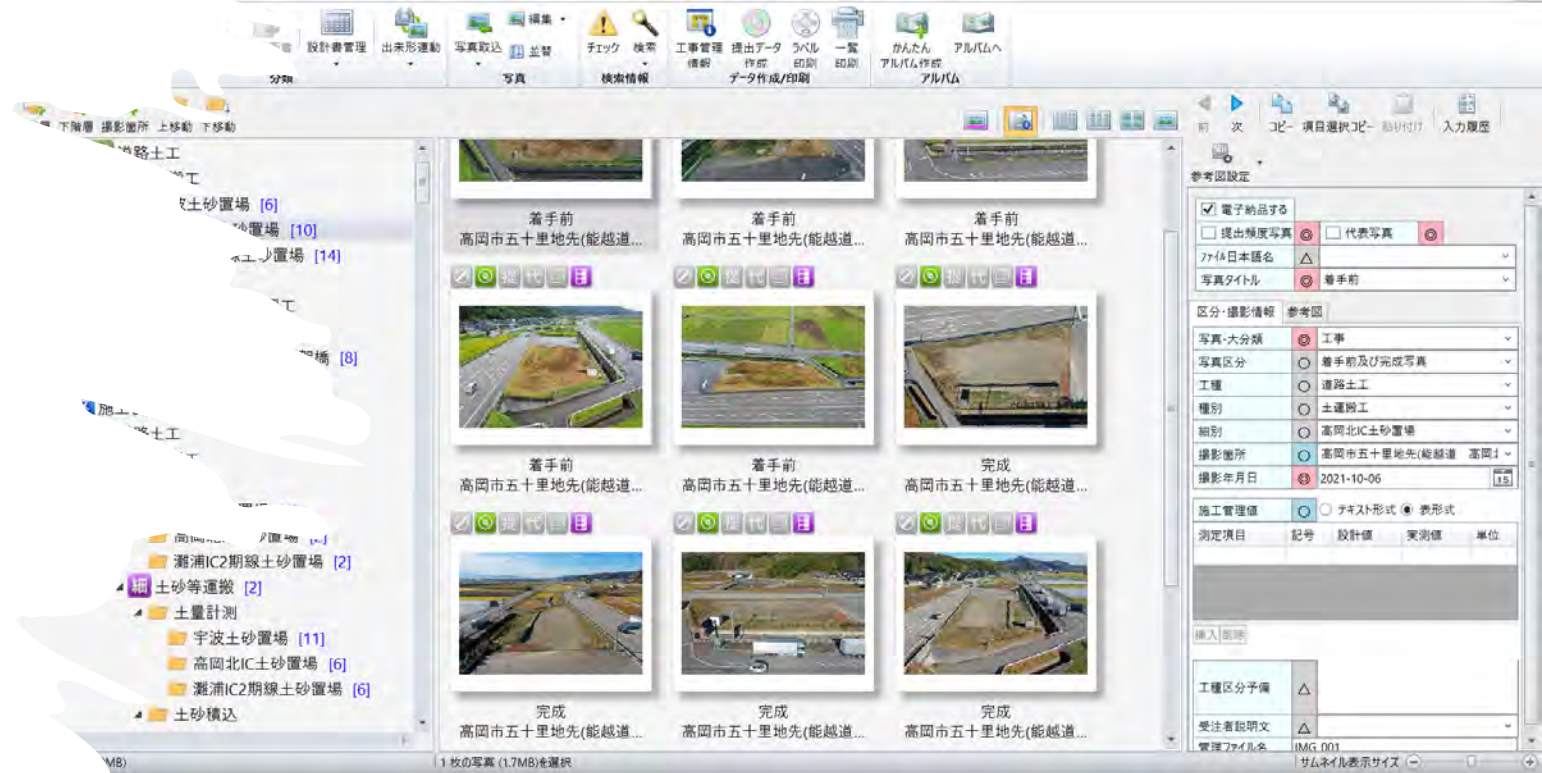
設計書管理
出来形運動
写真取込
編集
並替
チェック
検索
工事管理情報
提出データ作成
ラベル印刷
一覧印刷
かんたんアルバム作成
アルバムへ
分類
写真
検索情報
データ作成/印刷
アルバム

下階層
撮影箇所
上移動
下移動

道路土工
土砂置場 [6]
置場 [10]
土砂置場 [14]
場 [8]
瀬浦IC2期線土砂置場 [2]
細 土砂等運搬 [2]
土量計測
宇波土砂置場 [11]
高岡北IC土砂置場 [6]
瀬浦IC2期線土砂置場 [6]
土砂積込

着手前
高岡市五十里地先(能越道...
着手前
高岡市五十里地先(能越道...
着手前
高岡市五十里地先(能越道...
着手前
高岡市五十里地先(能越道...
着手前
高岡市五十里地先(能越道...
完成
高岡市五十里地先(能越道...
完成
高岡市五十里地先(能越道...
完成
高岡市五十里地先(能越道...
完成
高岡市五十里地先(能越道...

1 枚の写真 (1.7MB)を選択

前
次
コピー
項目選択コピー
貼り付け
入力履歴
参考図設定

☑ 電子納品する
☐ 提出頻度写真
☐ 代表写真
ファイル日本語名 △
写真タイトル ◎ 着手前
区分・撮影情報
参考図
写真-大分類 ◎ 工事
写真区分 ○ 着手前及び完成写真
工種 ○ 道路土工
種別 ○ 土運搬工
細別 ○ 高岡北IC土砂置場
撮影箇所 ○ 高岡市五十里地先(能越道 高岡I
撮影年月日 ◎ 2021-10-06
施工管理値 ○ テキスト形式 ◉ 表形式
測定項目
記号
設計値
実測値
単位
挿入
削除
工種区分予備 △
受注者説明文 △
管理ファイル名 IMG 001
サムネイル表示サイズ